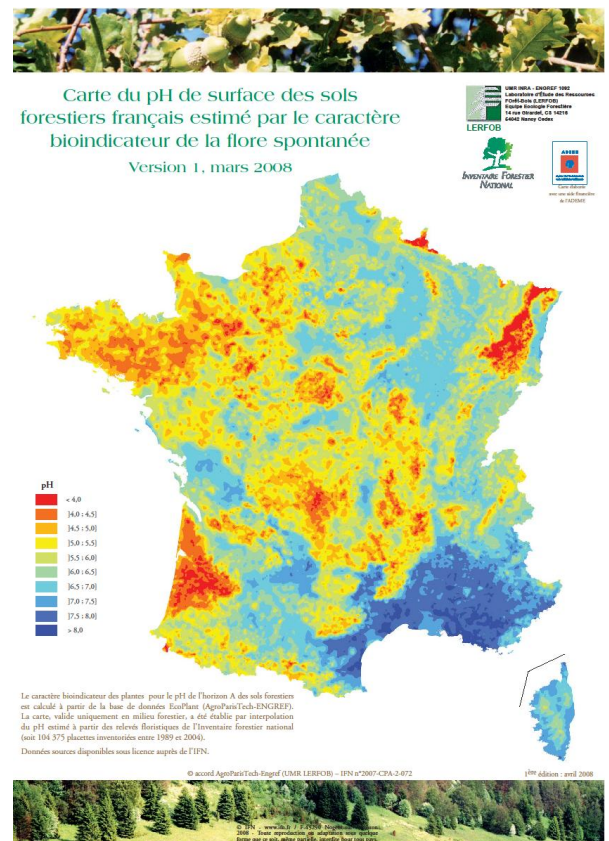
Carte du pH de surface des sols forestiers français estimé par le caractère bioindicateur de la flore spontanée

Version 1, mars 2008

UMR INRA - ENGREF 1092
Laboratoire d'Étude des Ressources Forêt-Bois (LERFOB)
Equipe Ecologie Forestière
14 rue Girardet, CS 14216
54042 Nancy Cedex

LERFOB

Inventaire Forestier National

ADEME

Carte élaborée avec une aide financière de l'ADEME

pH
< 4,0
]4,0 ; 4,5]
]4,5 ; 5,0]
]5,0 ; 5,5]
]5,5 ; 6,0]
]6,0 ; 6,5]
]6,5 ; 7,0]
]7,0 ; 7,5]
]7,5 ; 8,0]
> 8,0

Le caractère bioindicateur des plantes pour le pH de l'horizon A des sols forestiers est calculé à partir de la base de données EcoPlant (AgroParisTech-ENGREF).
La carte, valide uniquement en milieu forestier, a été établie par interpolation du pH estimé à partir des relevés floristiques de l'Inventaire forestier national (soit 104 375 placettes inventoriées entre 1989 et 2004).

Données sources disponibles sous licence auprès de l'IFN.

© accord AgroParisTech-Engref (UMR LERFOB) – IFN n°2007-CPA-2-072

1ère édition : avril 2008

© IFN - www.ifn.fr / F-45290 Nogent-sur-Vernisson 2008 - Toute reproduction ou adaptation sous quelque forme que ce soit, même partielle, interdite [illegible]